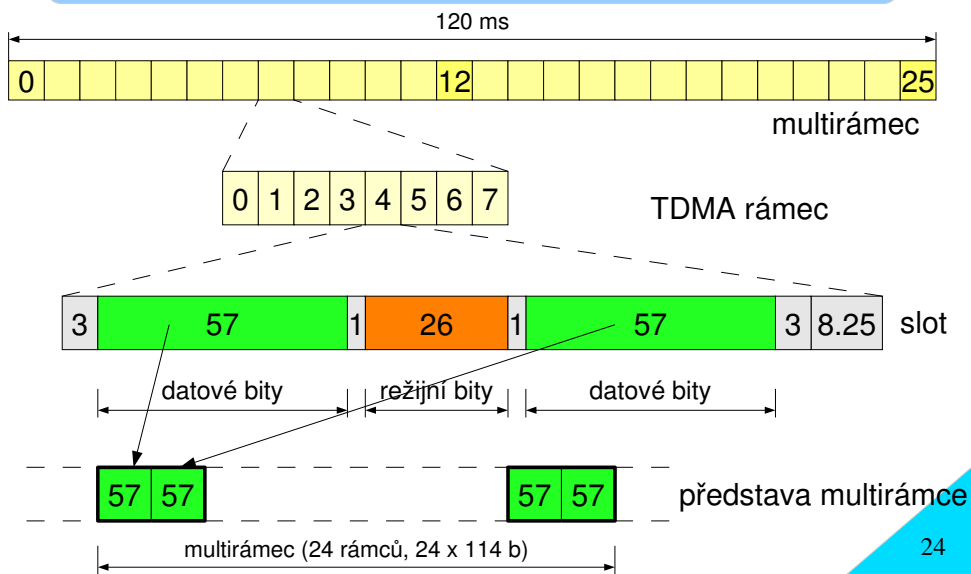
120 ms

0

12

25

multirámec

0 1 2 3 4 5 6 7

TDMA rámec

3 57 1 26 1 57 3 8.25 slot

datové bity

režijní bity

datové bity

57 57

57 57

představa multirámce

multirámec (24 rámců, 24 x 114 b)

24